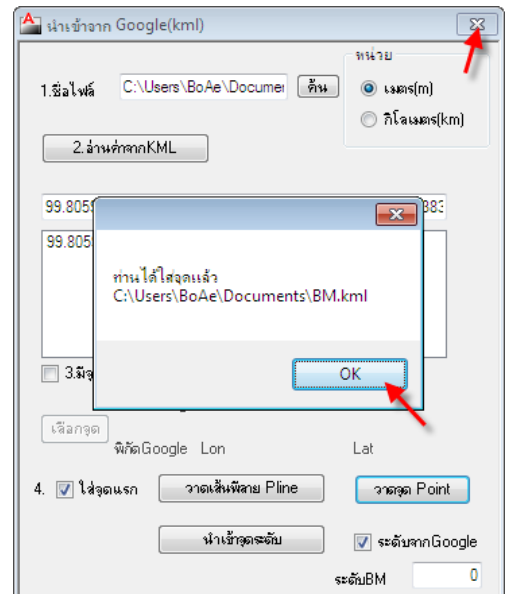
นำเข้าจาก Google(kml)

1.ชื่อไฟล์ C:\Users\BoAe\Documer ค้น

หน่วย
เมตร(m)
กิโลเมตร(km)

2.อ่านค่าจากKML

99.805 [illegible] 383
99.805

ท่านได้ใส่จุดแล้ว
C:\Users\BoAe\Documents\BM.kml

OK

3.มีจ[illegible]

เลือกจุด

พิกัดGoogle Lon Lat

4. ใส่จุดแรก วาดเส้นพิลาย Pline วาดจุด Point

นำเข้าจุดระดับ ระดับจากGoogle

ระดับBM 0